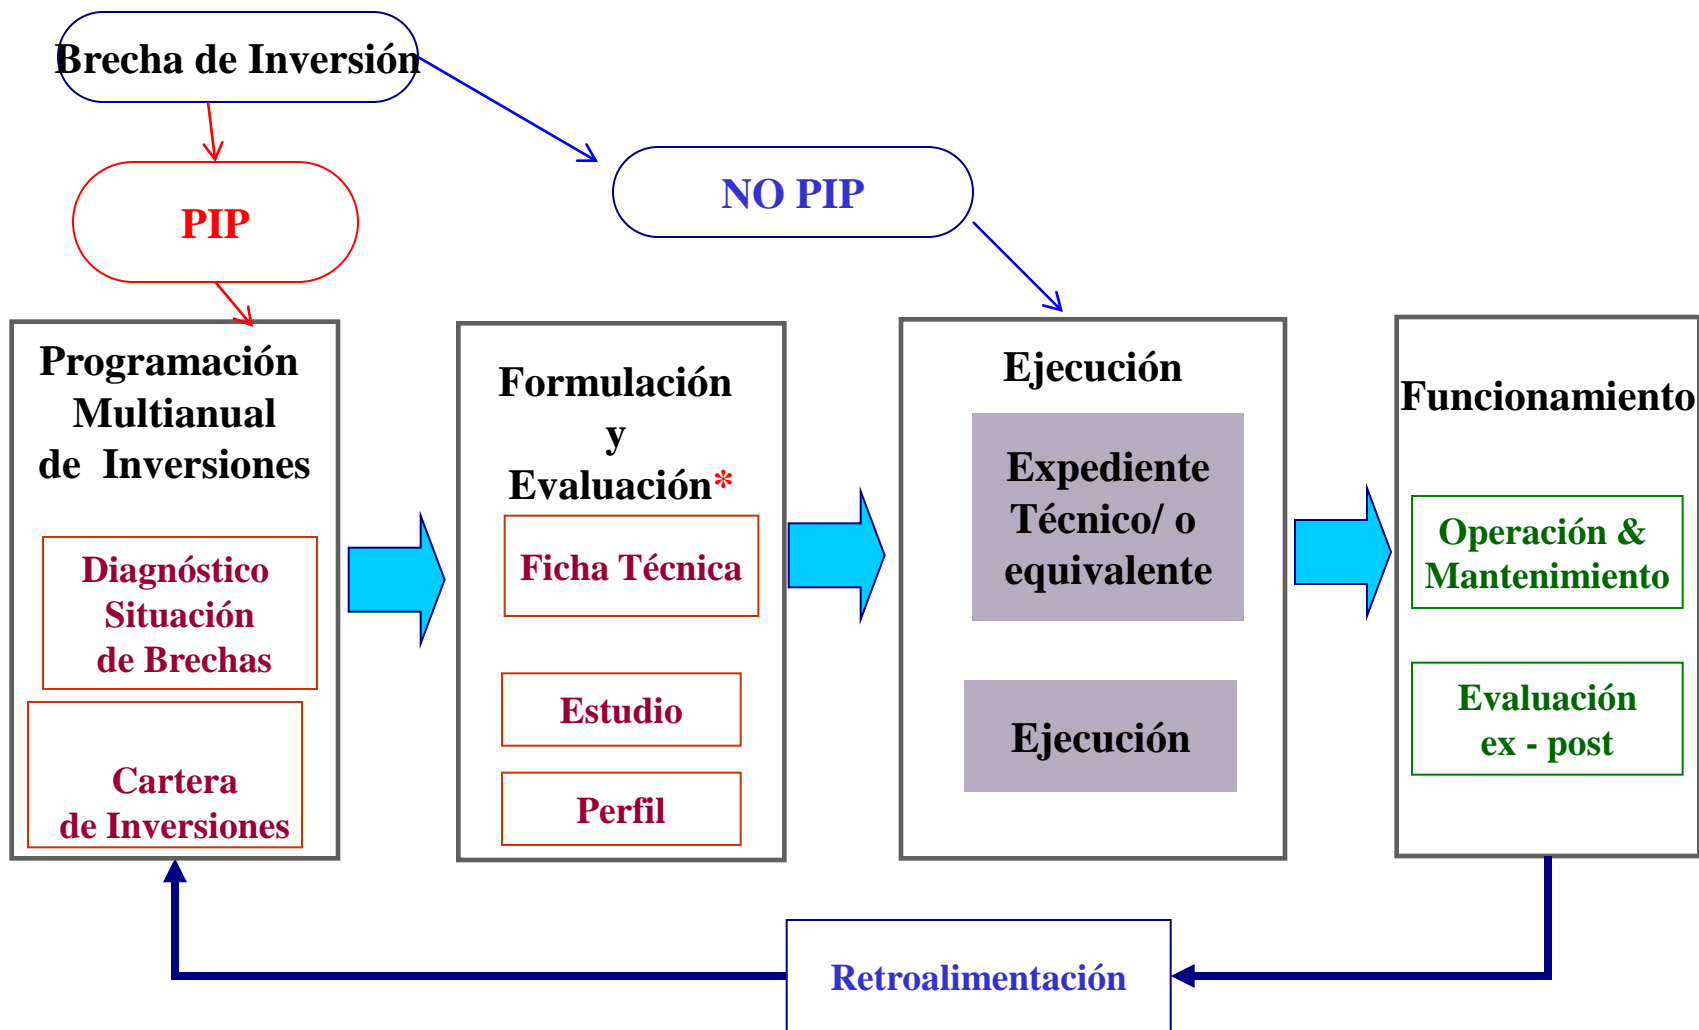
Brecha de Inversión

PIP

NO PIP

Programación Multianual de Inversiones

Diagnóstico Situación de Brechas

Cartera de Inversiones

Formulación y Evaluación*

Ficha Técnica

Estudio

Perfil

Ejecución

Expediente Técnico/ o equivalente

Ejecución

Funcionamiento

Operación & Mantenimiento

Evaluación ex - post

Retroalimentación